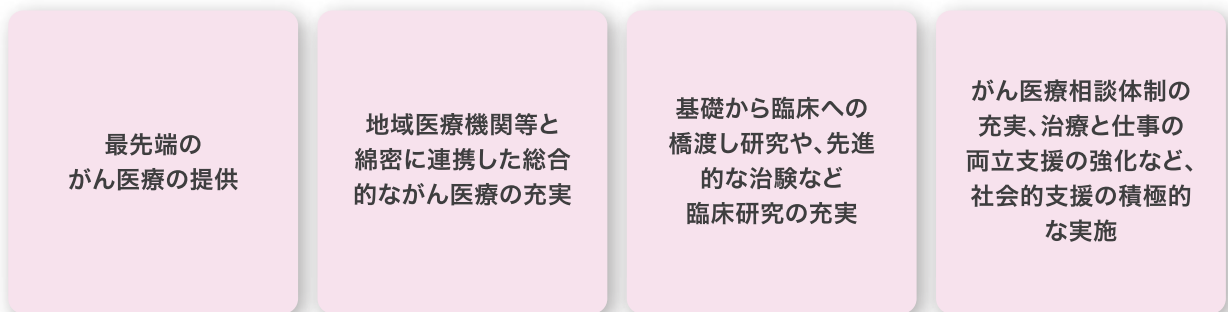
最先端のがん医療の提供

地域医療機関等と綿密に連携した総合的ながん医療の充実

基礎から臨床への橋渡し研究や、先進的な治験など臨床研究の充実

がん医療相談体制の充実、治療と仕事の両立支援の強化など、社会的支援の積極的な実施